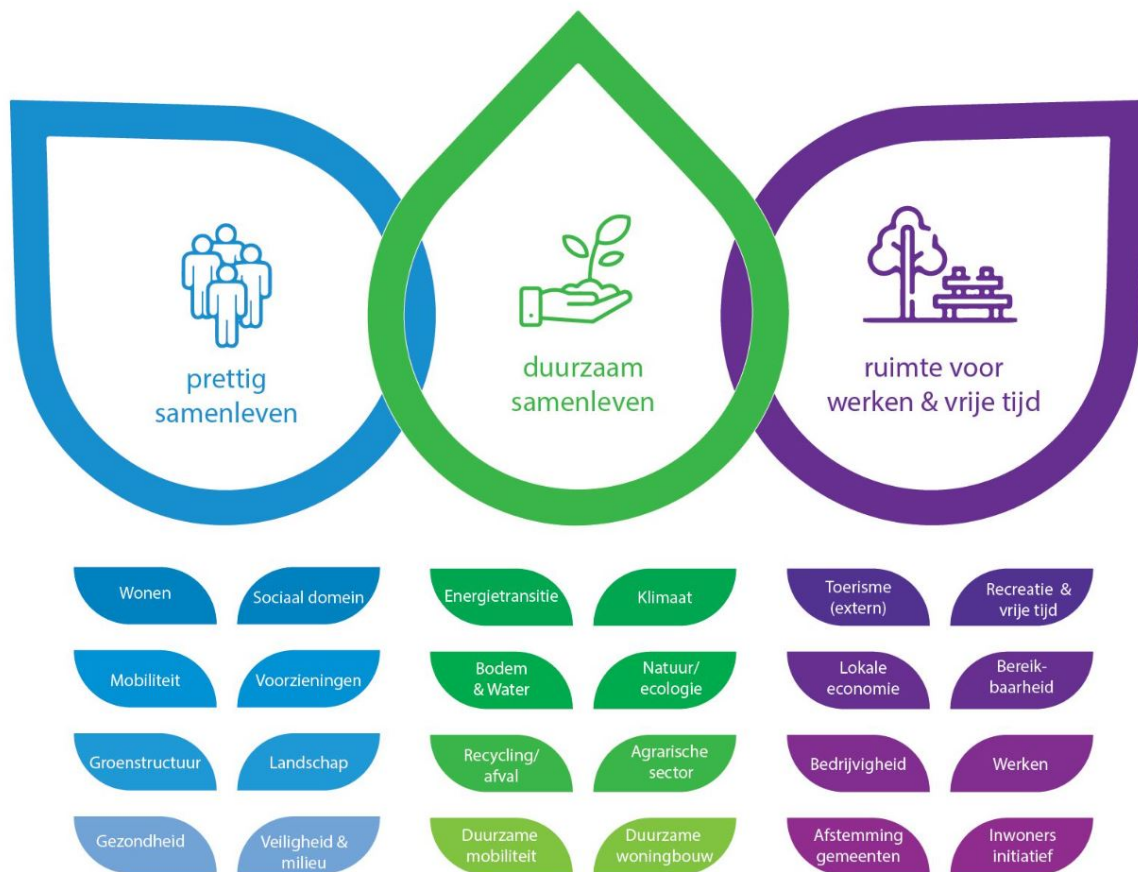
prettig samenleven

duurzaam samenleven

ruimte voor werken & vrije tijd

Wonen

Sociaal domein

Energietransitie

Klimaat

Toerisme (extern)

Recreatie & vrije tijd

Mobiliteit

Voorzieningen

Bodem & Water

Natuur/ ecologie

Lokale economie

Bereikbaarheid

Groenstructuur

Landschap

Recycling/ afval

Agrarische sector

Bedrijvigheid

Werken

Gezondheid

Veiligheid & milieu

Duurzame mobiliteit

Duurzame woningbouw

Afstemming gemeenten

Inwoners initiatief